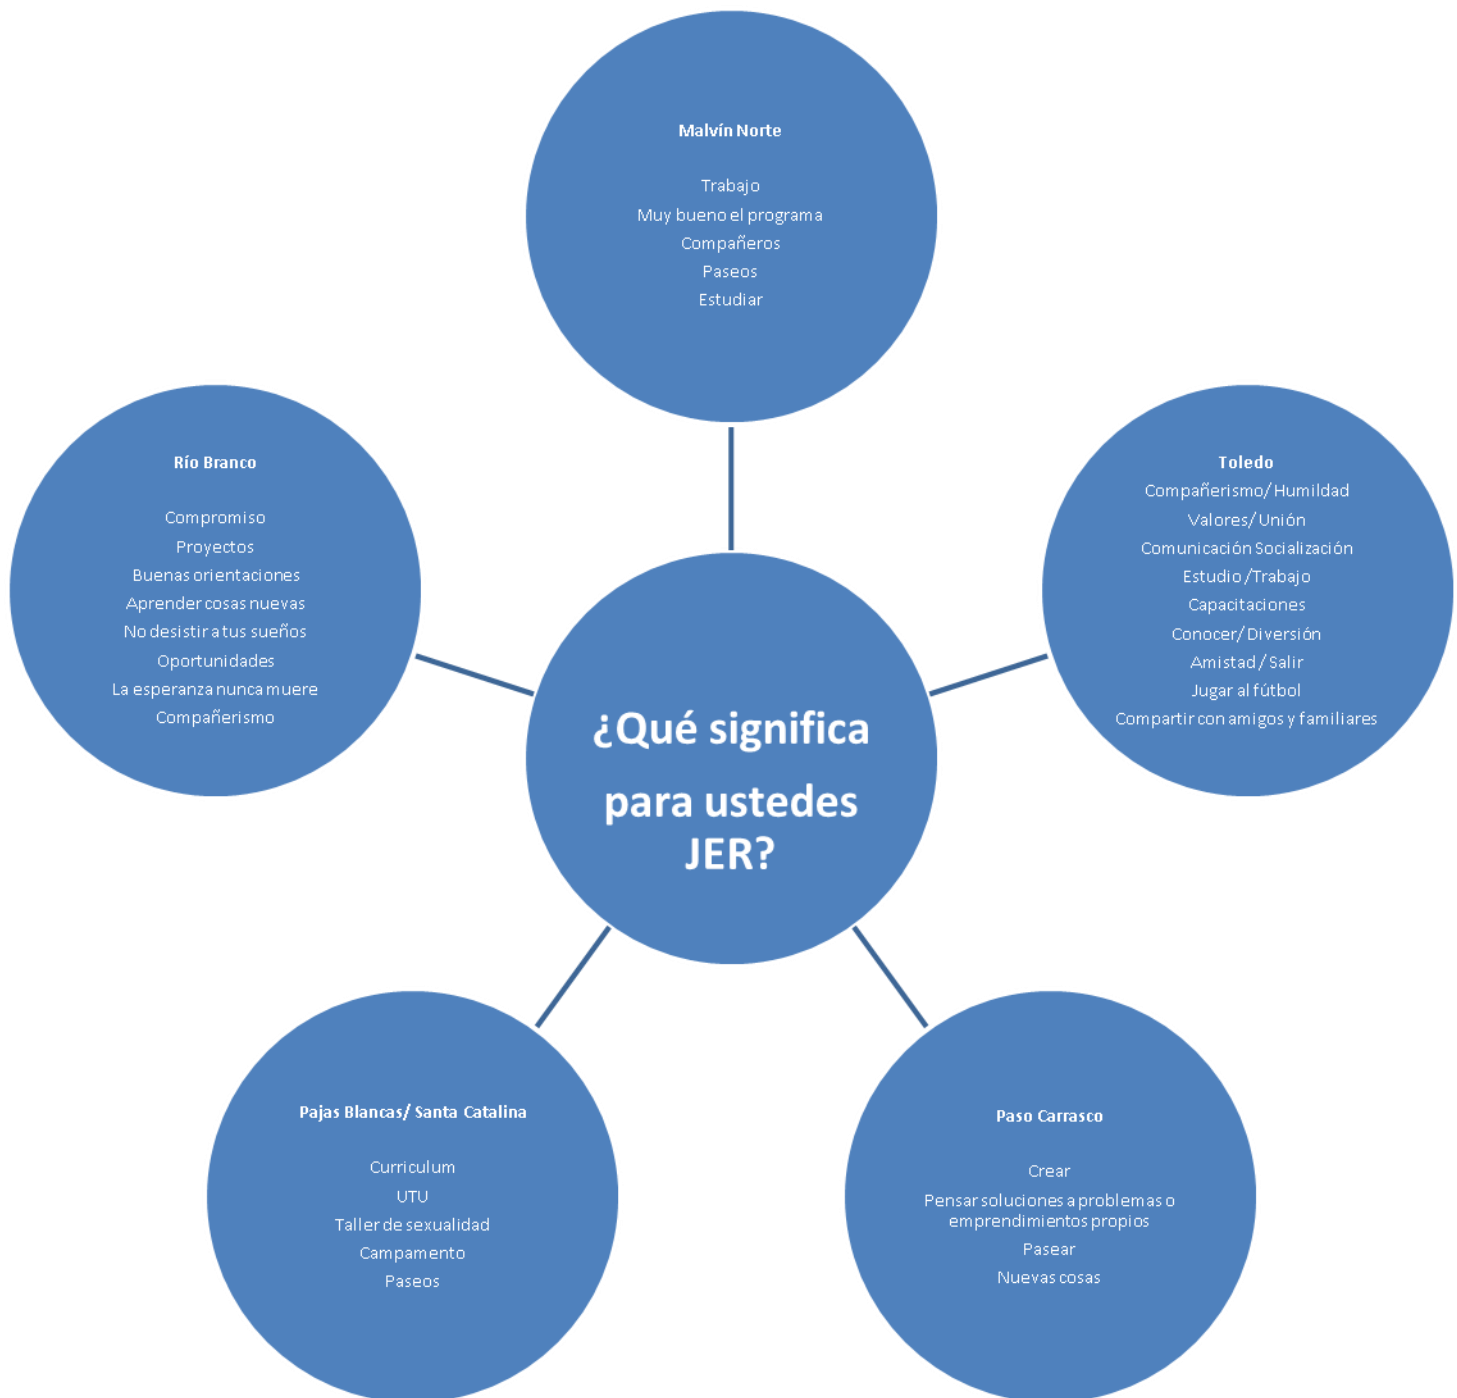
Malvín Norte

Trabajo
Muy bueno el programa
Compañeros
Paseos
Estudiar

Río Branco

Compromiso
Proyectos
Buenas orientaciones
Aprender cosas nuevas
No desistir a tus sueños
Oportunidades
La esperanza nunca muere
Compañerismo

¿Qué significa para ustedes JER?

Toledo
Compañerismo/ Humildad
Valores/ Unión
Comunicación Socialización
Estudio /Trabajo
Capacitaciones
Conocer/ Diversión
Amistad / Salir
Jugar al fútbol
Compartir con amigos y familiares

Pajas Blancas/ Santa Catalina

Curriculum
UTU
Taller de sexualidad
Campamento
Paseos

Paso Carrasco

Crear
Pensar soluciones a problemas o emprendimientos propios
Pasear
Nuevas cosas